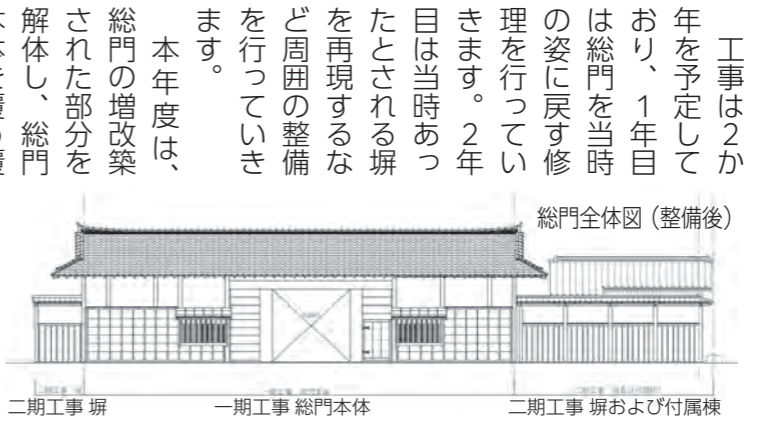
工事は2か年を予定しており、1年目は総門を当時の姿に戻す修理を行っていきます。2年目は当時あったとされる塀を再現するなど周囲の整備を行っていきます。

本年度は、総門の増改築された部分を解体し、総門

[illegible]

総門全体図（整備後）

二期工事 塀

一期工事 総門本体

二期工事 塀および付属棟